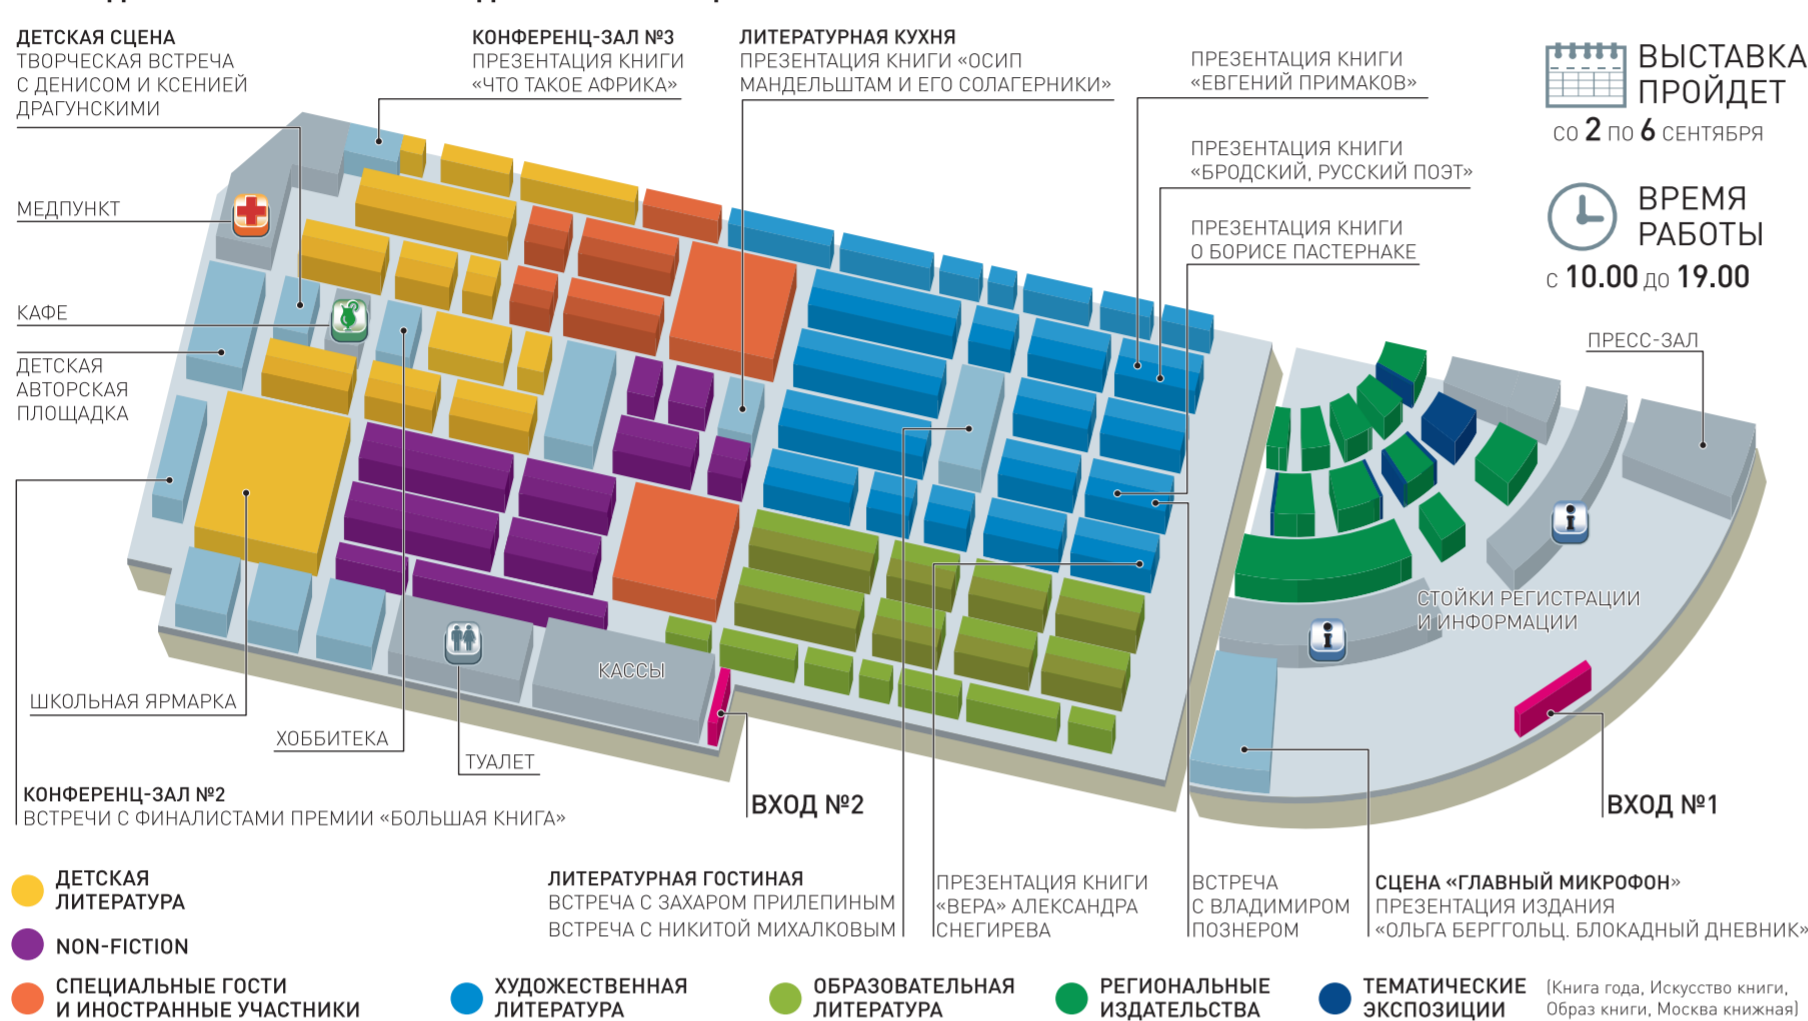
ДЕТСКАЯ СЦЕНА
ТВОРЧЕСКАЯ ВСТРЕЧА С ДЕНИСОМ И КСЕНИЕЙ ДРАГУНСКИМИ

КОНФЕРЕНЦ-ЗАЛ №3
ПРЕЗЕНТАЦИЯ КНИГИ «ЧТО ТАКОЕ АФРИКА»

ЛИТЕРАТУРНАЯ КУХНЯ
ПРЕЗЕНТАЦИЯ КНИГИ «ОСИП МАНДЕЛЬШТАМ И ЕГО СОЛАГЕРНИКИ»

ПРЕЗЕНТАЦИЯ КНИГИ «ЕВГЕНИЙ ПРИМАКОВ»

ПРЕЗЕНТАЦИЯ КНИГИ «БРОДСКИЙ, РУССКИЙ ПОЭТ»

ПРЕЗЕНТАЦИЯ КНИГИ О БОРИСЕ ПАСТЕРНАКЕ

ВЫСТАВКА ПРОЙДЕТ
СО 2 ПО 6 СЕНТЯБРЯ

ВРЕМЯ РАБОТЫ
С 10.00 ДО 19.00

МЕДПУНКТ

КАФЕ

ДЕТСКАЯ АВТОРСКАЯ ПЛОЩАДКА

ПРЕСС-ЗАЛ

СТОЙКИ РЕГИСТРАЦИИ И ИНФОРМАЦИИ

КАССЫ

ШКОЛЬНАЯ ЯРМАРКА

ХОББИТЕКА

ТУАЛЕТ

ВХОД №2

ВХОД №1

КОНФЕРЕНЦ-ЗАЛ №2
ВСТРЕЧИ С ФИНАЛИСТАМИ ПРЕМИИ «БОЛЬШАЯ КНИГА»

ЛИТЕРАТУРНАЯ ГОСТИНАЯ
ВСТРЕЧА С ЗАХАРОМ ПРИЛЕПИНЫМ
ВСТРЕЧА С НИКИТОЙ МИХАЛКОВЫМ

ПРЕЗЕНТАЦИЯ КНИГИ «ВЕРА» АЛЕКСАНДРА СНЕГИРЕВА

ВСТРЕЧА С ВЛАДИМИРОМ ПОЗНЕРОМ

СЦЕНА «ГЛАВНЫЙ МИКРОФОН»
ПРЕЗЕНТАЦИЯ ИЗДАНИЯ «ОЛЬГА БЕРГГОЛЬЦ. БЛОКАДНЫЙ ДНЕВНИК»

ДЕТСКАЯ ЛИТЕРАТУРА

NON-FICTION

СПЕЦИАЛЬНЫЕ ГОСТИ И ИНОСТРАННЫЕ УЧАСТНИКИ

ХУДОЖЕСТВЕННАЯ ЛИТЕРАТУРА

ОБРАЗОВАТЕЛЬНАЯ ЛИТЕРАТУРА

РЕГИОНАЛЬНЫЕ ИЗДАТЕЛЬСТВА

ТЕМАТИЧЕСКИЕ ЭКСПОЗИЦИИ (Книга года, Искусство книги, Образ книги, Москва книжная)